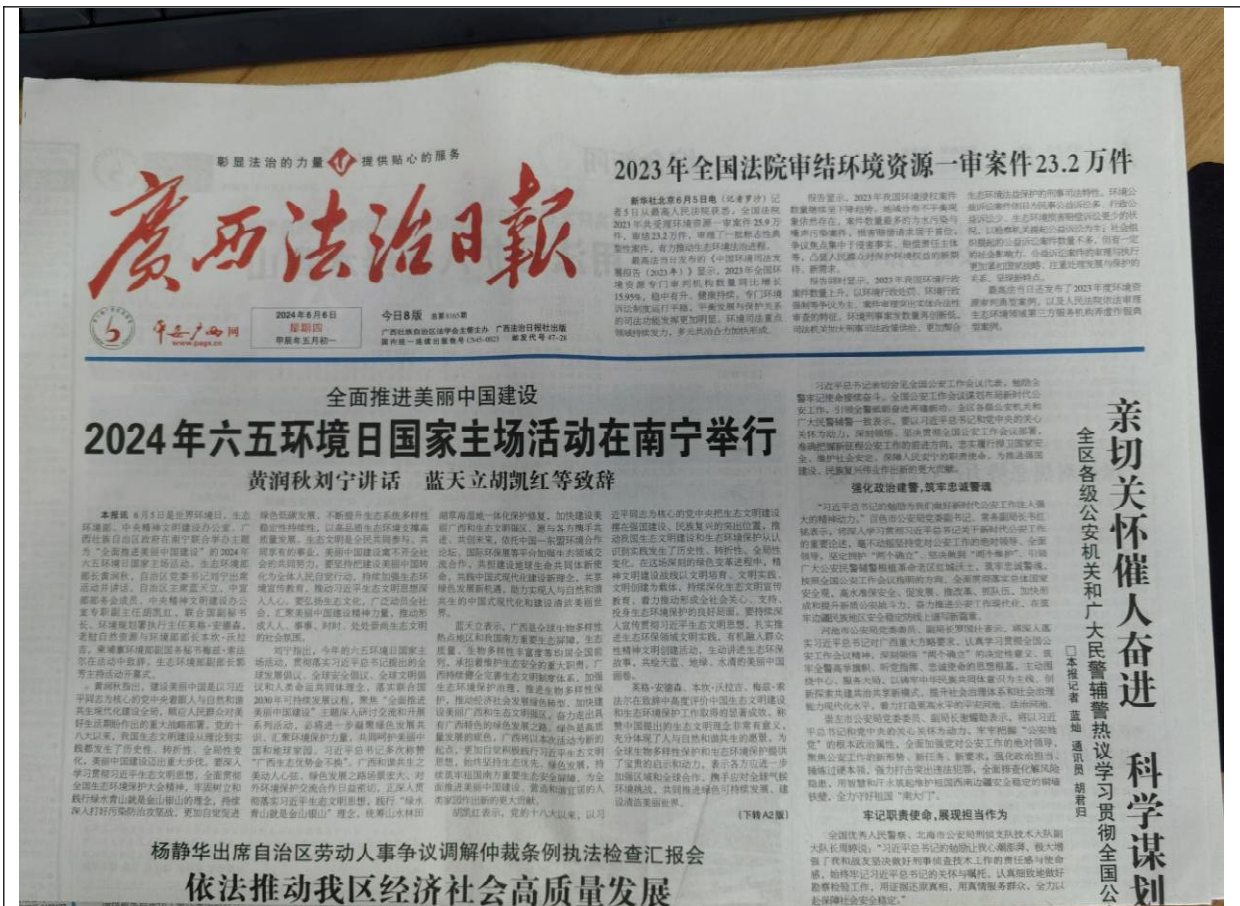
彰显法治的力量 提供贴心的服务

廣西法治日報

2024年6月6日 星期四 甲辰年五月初一

今日8版

2023年全国法院审结环境资源一审案件23.2万件

全面推进美丽中国建设

2024年六五环境日国家主场活动在南宁举行

黄润秋刘宁讲话 蓝天立胡凯红等致辞

强化政治建警,筑牢忠诚警魂

牢记职责使命,展现担当作为

(下转A2版)

亲切关怀催人奋进 科学谋划

全区各级公安机关和广大民警辅警热议学习贯彻全国公

□本报记者 蓝灿 通讯员 胡君归

杨静华出席自治区劳动人事争议调解仲裁条例执法检查汇报会

依法推动我区经济社会高质量发展